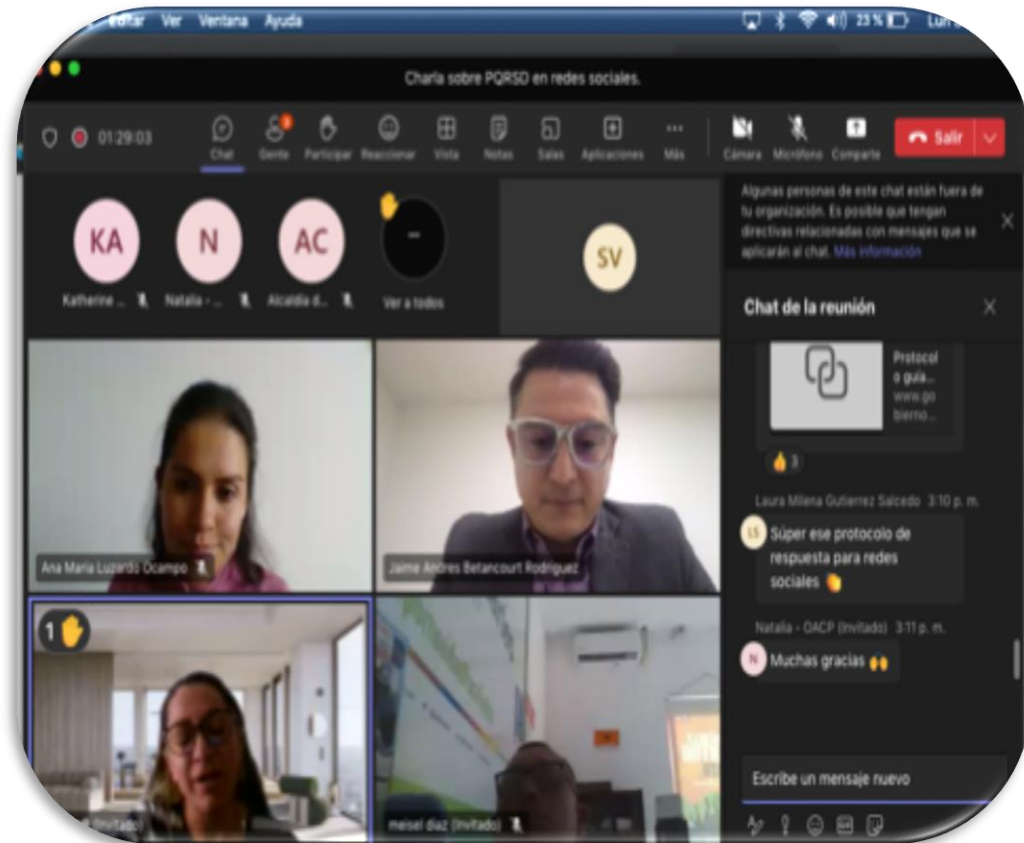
Editar Ver Ventana Ayuda 23 % Lun

Charla sobre PQRSD en redes sociales.

01:29:03 Chat Gente Participar Reaccionar Vista Notas Salas Aplicaciones Más Cámara Micrófono Compartir Salir

KA Katherine ... N Natalia - ... AC Alcaldía d... Ver a todos

SV

Algunas personas de este chat están fuera de tu organización. Es posible que tengan directivas relacionadas con mensajes que se aplicarán al chat. Más información

Chat de la reunión

Protocolo guía... www.gobierno...

3

Laura Milena Gutierrez Salcedo 3:10 p. m.

LS Súper ese protocolo de respuesta para redes sociales

Natalia - OACP (Invitado) 3:11 p. m.

N Muchas gracias

Ana Maria Luzardo Ocampo

Jaime Andres Betancourt Rodriguez

1

(Invitado)

meisel diaz (Invitado)

Escribe un mensaje nuevo